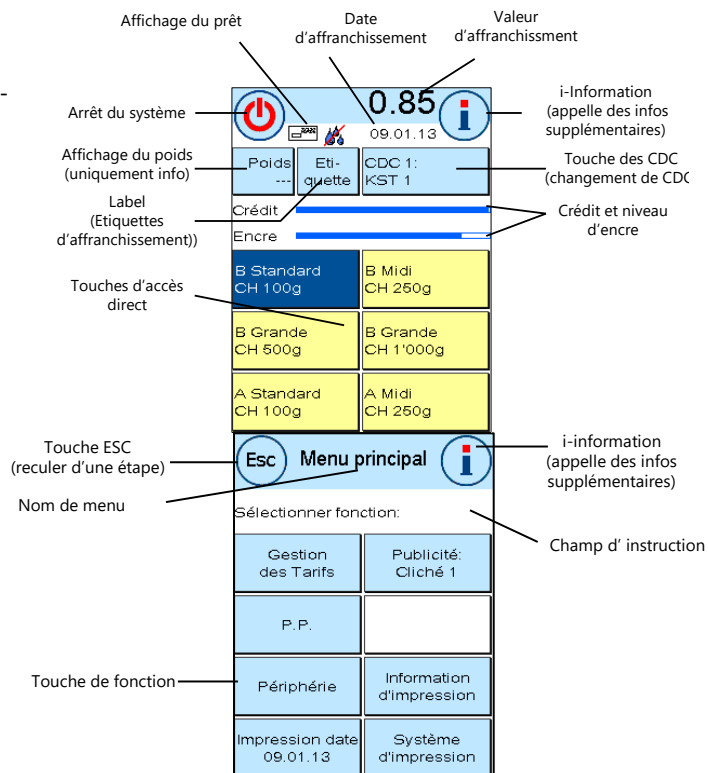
Affichage du prêt

Date d'affranchissement

Valeur d'affranchissment

-

Arrêt du système

0.85

i

i-Information (appelle des infos supplémentaires)

09.01.13

Affichage du poids (uniquement info)

Poids ---

Eti-quette

CDC 1: KST 1

Touche des CDC (changement de CDC

Label (Etiquettes d'affranchissement))

Crédit

Encre

Crédit et niveau d'encre

Touches d'accès direct

B Standard CH 100g

B Midi CH 250g

B Grande CH 500g

B Grande CH 1'000g

A Standard CH 100g

A Midi CH 250g

Touche ESC (reculer d'une étape)

Esc

Menu principal

i

i-information (appelle des infos supplémentaires)

Nom de menu

Sélectionner fonction:

Champ d' instruction

Gestion des Tarifs

Publicité: Cliché 1

P.P.

Touche de fonction

Périphérie

Information d'impression

Impression date 09.01.13

Système d'impression